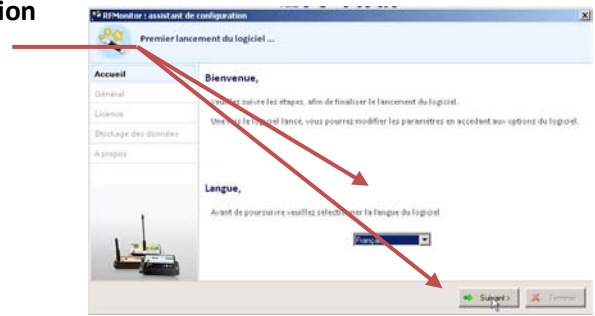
ion

RFMonitor : assistant de configuration

Premier lancement du logiciel ...

Accueil
Général
Licence
Stockage des données
A propos

Bienvenue,

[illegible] suivre les étapes, afin de finaliser le lancement du logiciel.

Une fois le logiciel lancé, vous pourrez modifier les paramètres en accédant aux options du logiciel.

Langue,

Avant de poursuivre veuillez sélectionner la langue du logiciel

Français

Suivant >
Terminé